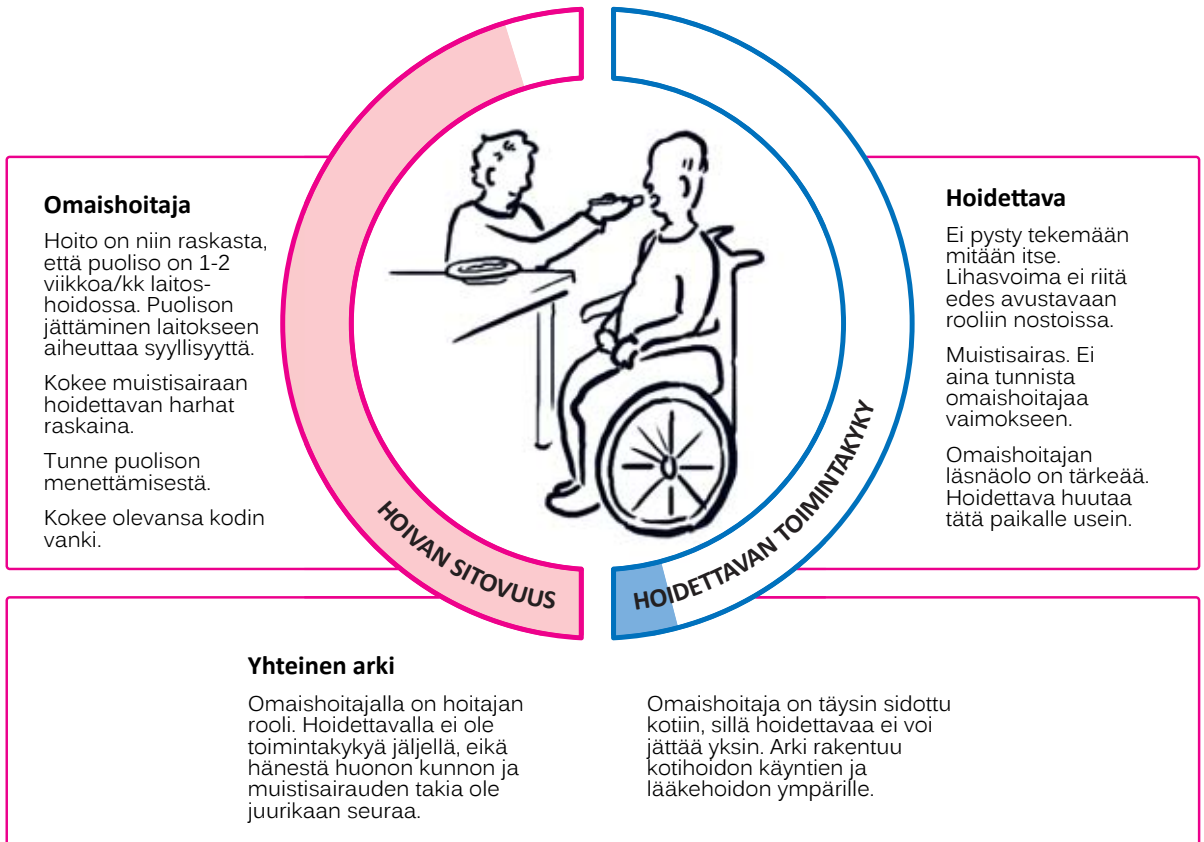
**Omaishoitaja**

Hoito on niin raskasta, että puoliso on 1-2 viikkoa/kk laitoshoidossa. Puolison jättäminen laitokseen aiheuttaa syyllisyyttä.

Kokee muistisairaan hoidettavan harhat raskaina.

Tunne puolison menettämisestä.

Kokee olevansa kodin vanki.

HOIVAN SITOVUUS

HOIDETTAVAN TOIMINTAKYKY

**Hoidettava**

Ei pysty tekemään mitään itse. Lihasvoima ei riitä edes avustavaan rooliin nostoissa.

Muistisairas. Ei aina tunnista omaishoitajaa vaimokseen.

Omaishoitajan läsnäolo on tärkeää. Hoidettava huutaa tätä paikalle usein.

**Yhteinen arki**

Omaishoitajalla on hoitajan rooli. Hoidettavalla ei ole toimintakykyä jäljellä, eikä hänestä huonon kunnon ja muistisairauden takia ole juurikaan seuraa.

Omaishoitaja on täysin sidottu kotiin, sillä hoidettavaa ei voi jättää yksin. Arki rakentuu kotihoidon käyntien ja lääkehoidon ympärille.